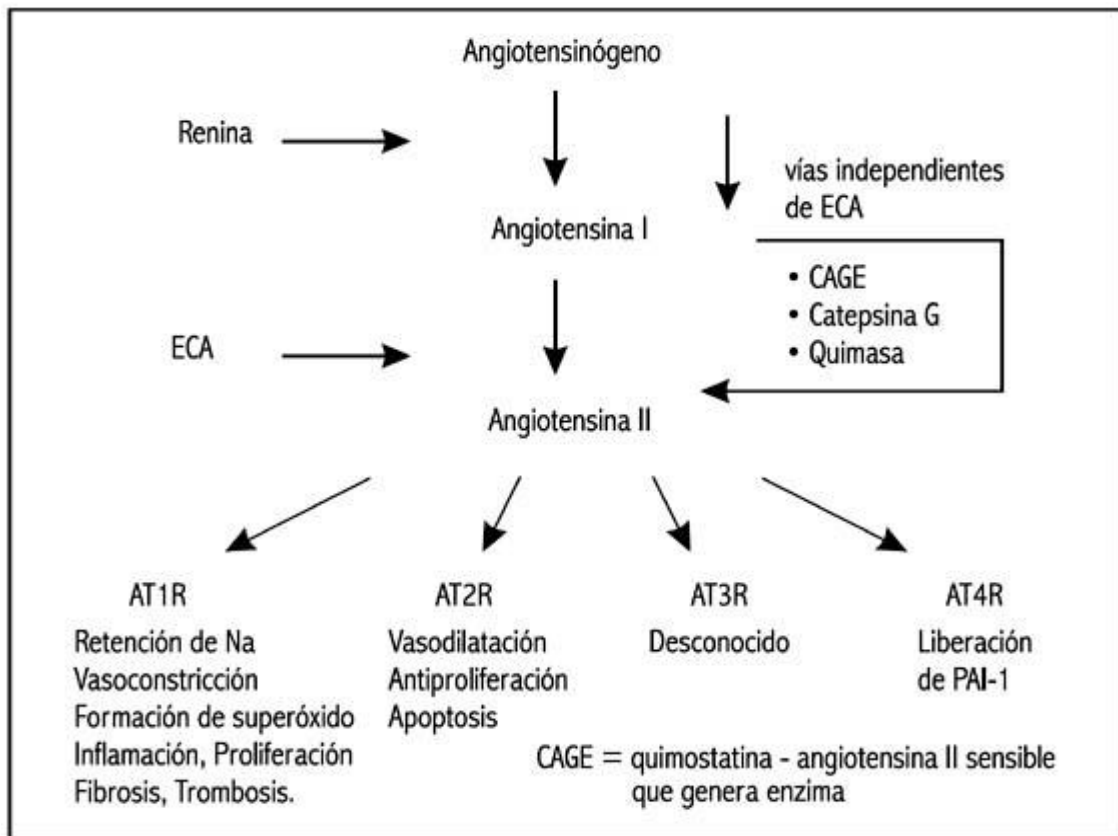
Angiotensinógeno

Renina

vías independientes de ECA

Angiotensina I

• CAGE
• Catepsina G
• Quimasa

ECA

Angiotensina II

AT1R
Retención de Na
Vasoconstricción
Formación de superóxido
Inflamación, Proliferación
Fibrosis, Trombosis.

AT2R
Vasodilatación
Antiproliferación
Apoptosis

AT3R
Desconocido

AT4R
Liberación de PAI-1

CAGE = quimostatina - angiotensina II sensible que genera enzima